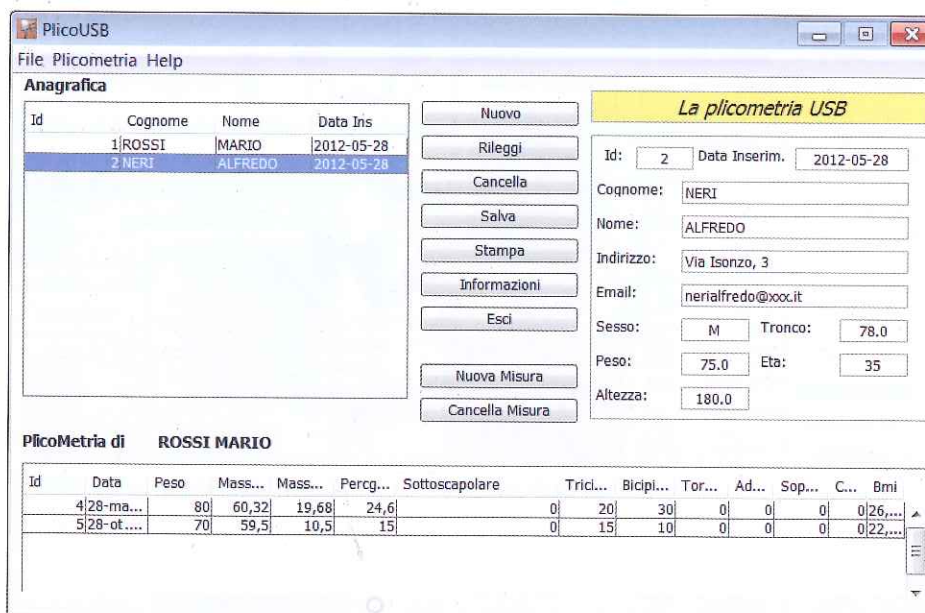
PlicoUSB

File Plicometria Help

Anagrafica

| Id | Cognome | Nome | Data Ins |
|---|---|---|---|
| 1 | ROSSI | MARIO | 2012-05-28 |
| 2 | NERI | ALFREDO | 2012-05-28 |

Nuovo
Rileggi
Cancella
Salva
Stampa
Informazioni
Esci
Nuova Misura
Cancella Misura

La plicometria USB

Id: 2 Data Inserim. 2012-05-28
Cognome: NERI
Nome: ALFREDO
Indirizzo: Via Isonzo, 3
Email: nerialfredo@xxx.it
Sesso: M Tronco: 78.0
Peso: 75.0 Eta: 35
Altezza: 180.0

PlicoMetria di ROSSI MARIO

| Id | Data | Peso | Mass... | Mass... | Percg... | Sottoscapolare | Trici... | Bicipi... | Tor... | Ad... | Sop... | C... | Bmi |
|---|---|---|---|---|---|---|---|---|---|---|---|---|---|
| 4 | 28-ma... | 80 | 60,32 | 19,68 | 24,6 | 0 | 20 | 30 | 0 | 0 | 0 | 0 | 26,... |
| 5 | 28-ot.... | 70 | 59,5 | 10,5 | 15 | 0 | 15 | 10 | 0 | 0 | 0 | 0 | 22,... |